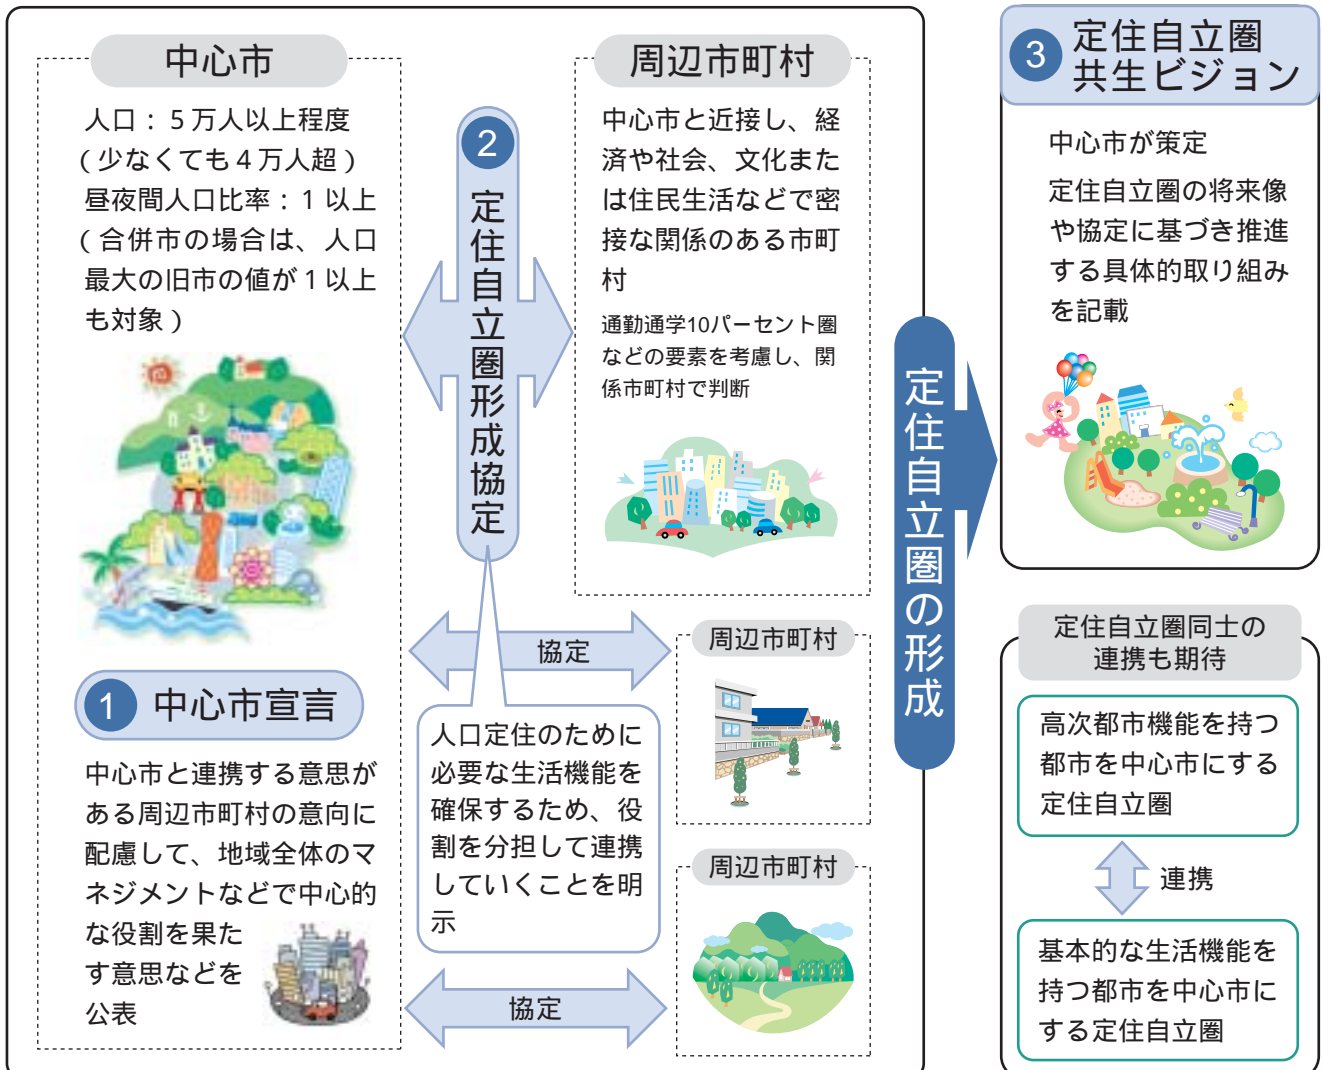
中心市

人口：５万人以上程度（少なくても４万人超）
昼夜間人口比率：１以上（合併市の場合は、人口最大の旧市の値が１以上も対象）

1 中心市宣言

中心市と連携する意思がある周辺市町村の意向に配慮して、地域全体のマネジメントなどで中心的な役割を果たす意思などを公表

2 定住自立圏形成協定

周辺市町村

中心市と近接し、経済や社会、文化または住民生活などで密接な関係のある市町村

通勤通学10パーセント圏などの要素を考慮し、関係市町村で判断

協定

周辺市町村

人口定住のために必要な生活機能を確保するため、役割を分担して連携していくことを明示

協定

周辺市町村

定住自立圏の形成

3 定住自立圏共生ビジョン

中心市が策定

定住自立圏の将来像や協定に基づき推進する具体的取り組みを記載

定住自立圏同士の連携も期待

高次都市機能を持つ都市を中心市にする定住自立圏

連携

基本的な生活機能を持つ都市を中心市にする定住自立圏